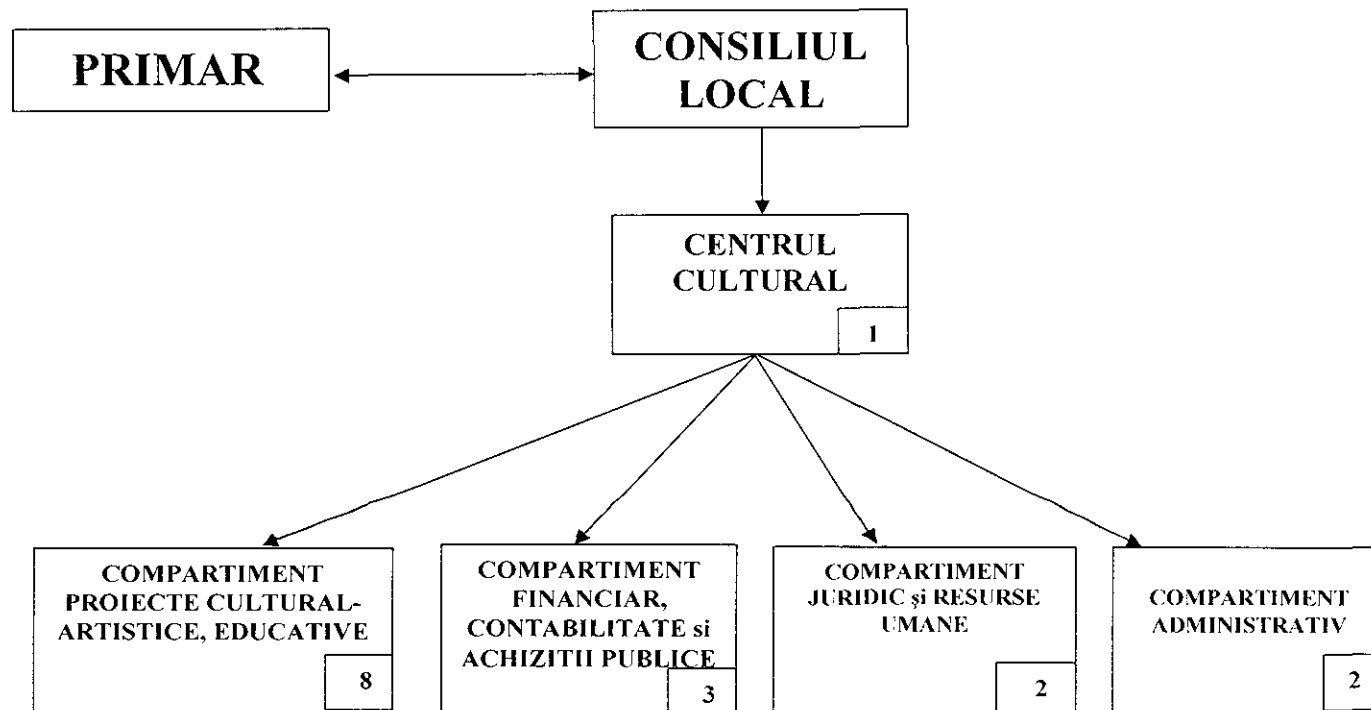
PRIMAR

CONSILIUL LOCAL

CENTRUL CULTURAL

1

COMPARTIMENT PROIECTE CULTURAL-ARTISTICE, EDUCATIVE

8

COMPARTIMENT FINANCIAR, CONTABILITATE si ACHIZITII PUBLICE

3

COMPARTIMENT JURIDIC şi RESURSE UMANE

2

COMPARTIMENT ADMINISTRATIV

2